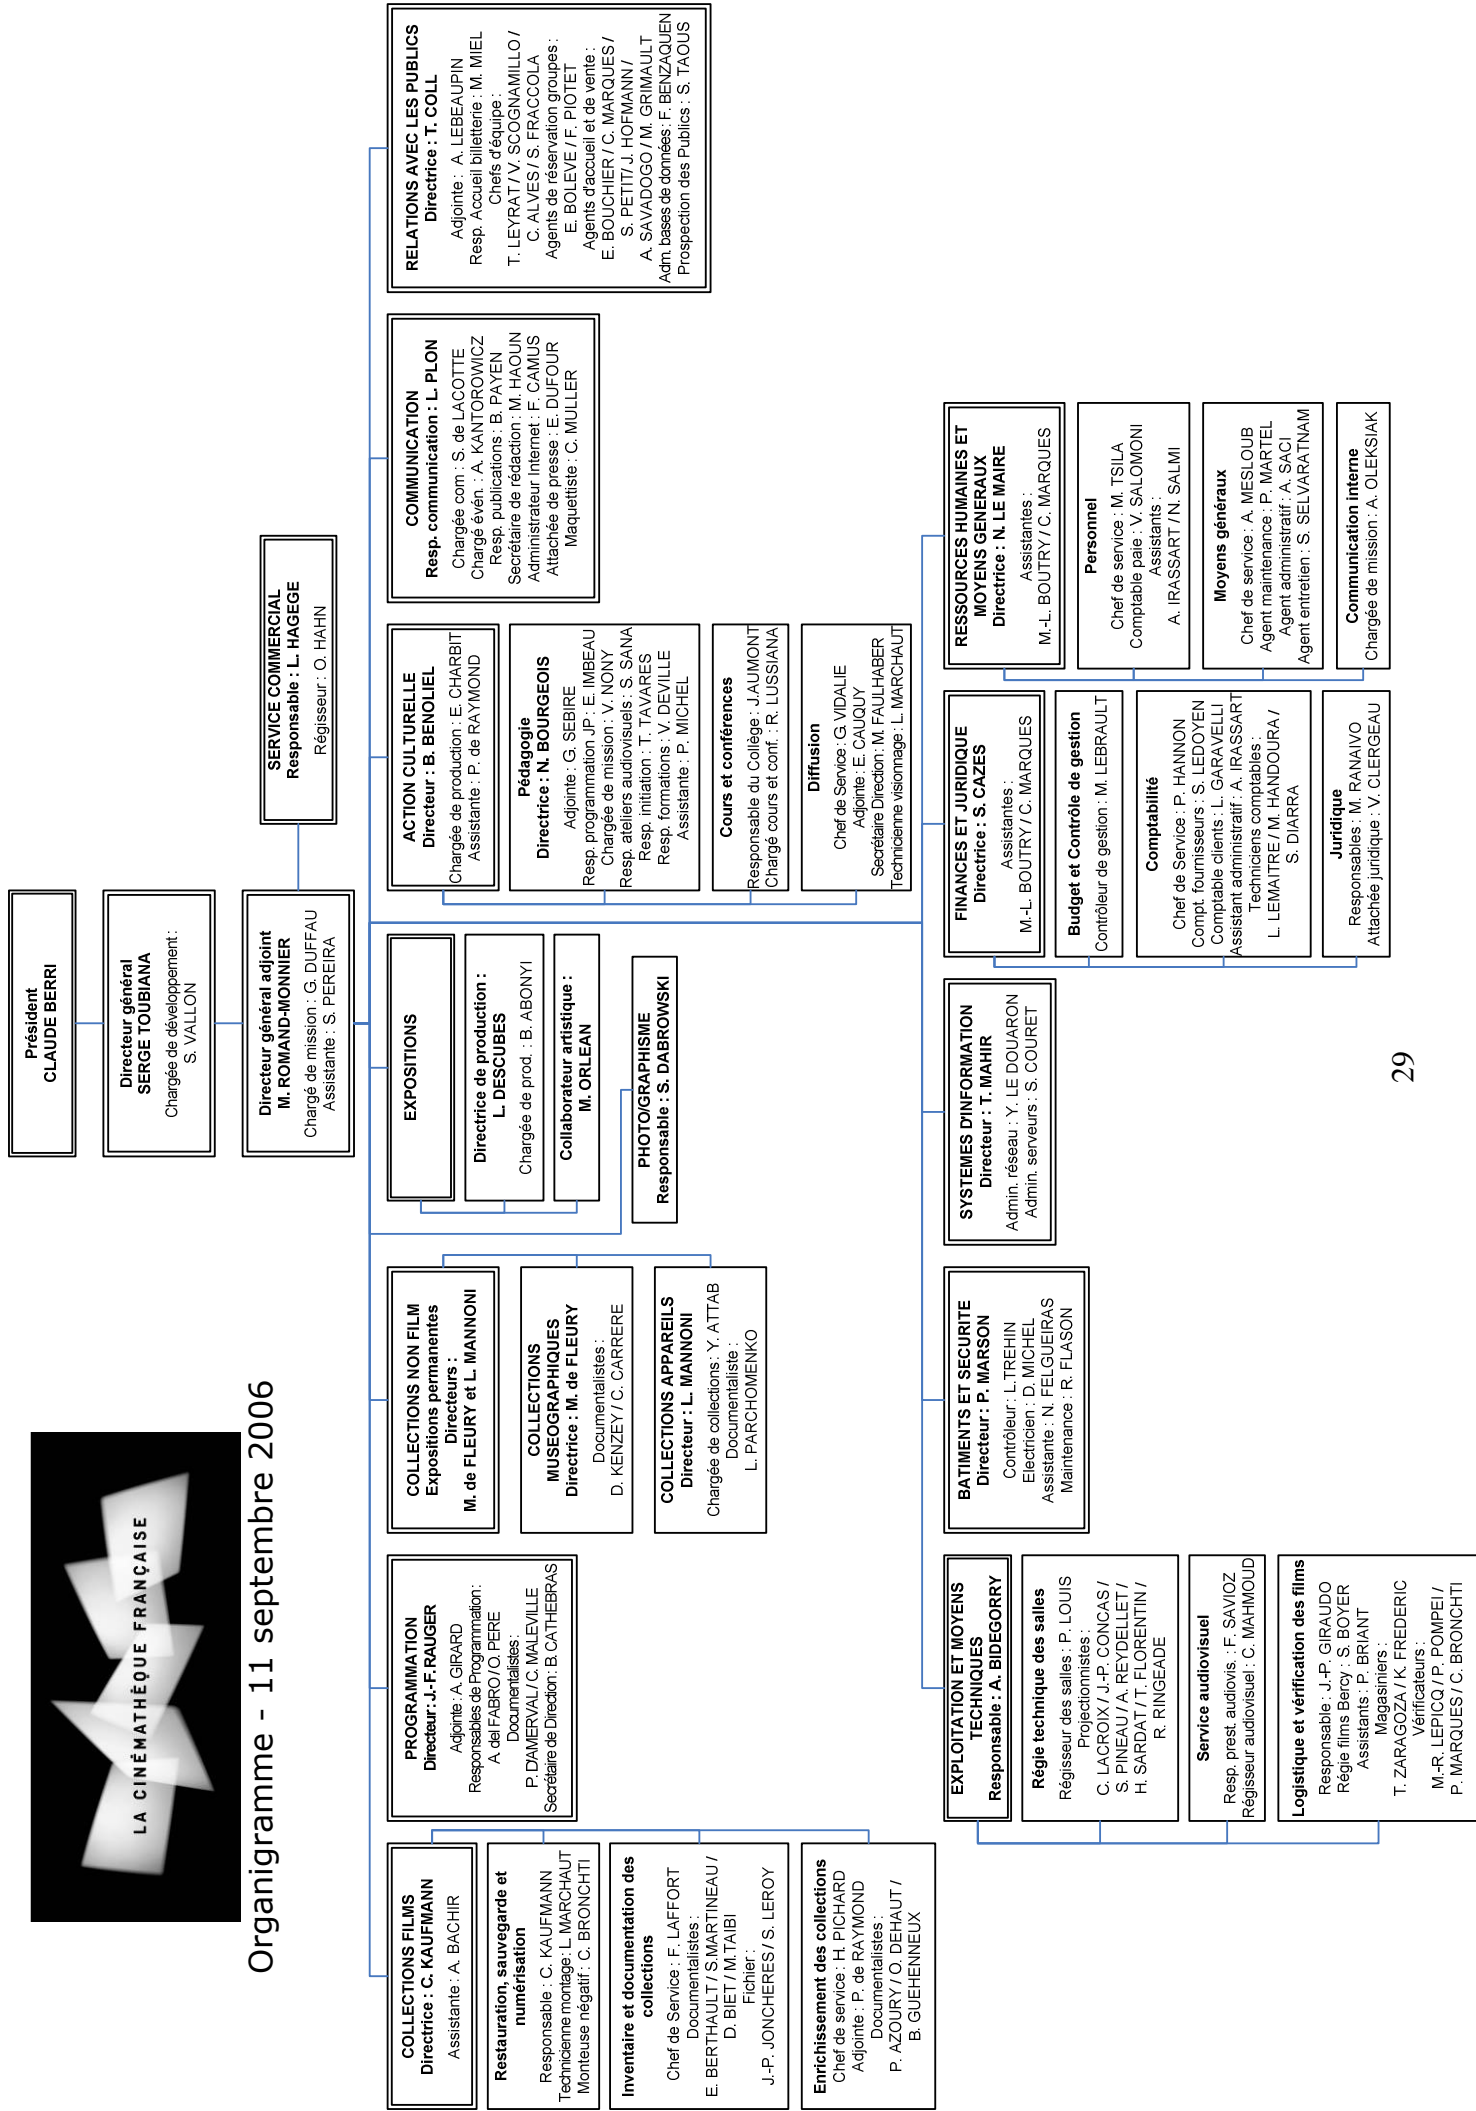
LA CINÉMATHÈQUE FRANÇAISE

Organigramme - 11 septembre 2006

Président
CLAUDE BERRI

Directeur général
SERGE TOUBIANA
Chargée de développement :
S. VALLON

Directeur général adjoint
M. ROMAND-MONNIER
Chargé de mission : G. DUFFAU
Assistante : S. PEREIRA

SERVICE COMMERCIAL
Responsable : L. HAGEGE
Régisseur : O. HAHN

ACTION CULTURELLE
Directeur : B. BENOLIEL
Chargée de production : E. CHARBIT
Assistante : P. de RAYMOND

Pédagogie
Directrice : N. BOURGEOIS
Adjointe : G. SEBIRE
Resp. programmation JP : E. IMBEAU
Chargée de mission : V. NONY
Resp. ateliers audiovisuels : S. SANA
Resp. initiation : T. TAVARES
Resp. formations : V. DEVILLE
Assistante : P. MICHEL

Cours et conférences
Responsable du Collège : J.AUMONT
Chargé cours et conf. : R. LUSSIANA

Diffusion
Chef de Service : G. VIDALIE
Adjointe : E. CAUQUY
Secrétaire Direction : M. FAULHABER
Technicienne visionnage : L. MARCHAUT

COMMUNICATION
Resp. communication : L. PLON
Chargée com : S. de LACOTTE
Chargé évén. : A. KANTOROWICZ
Resp. publications : B. PAYEN
Secrétaire de rédaction : M. HAOUN
Administrateur Internet : F. CAMUS
Attachée de presse : E. DUFOUR
Maquettiste : C. MULLER

RELATIONS AVEC LES PUBLICS
Directrice : T. COLL
Adjointe : A. LEBEAUPIN
Resp. Accueil billetterie : M. MIEL
Chefs d'équipe :
T. LEYRAT / V. SCOGNAMILLO /
C. ALVES / S. FRACCOLA
Agents de réservation groupes :
E. BOLEVE / F. PIOTET
Agents d'accueil et de vente :
E. BOUCHIER / C. MARQUES /
S. PETIT/ J. HOFMANN /
A. SAVADOGO / M. GRIMAULT
Adm. bases de données : F. BENZAQUEN
Prospection des Publics : S. TAOUS

EXPOSITIONS

Directrice de production :
L. DESCUBES
Chargée de prod. : B. ABONYI

Collaborateur artistique :
M. ORLEAN

PHOTO/GRAPHISME
Responsable : S. DABROWSKI

COLLECTIONS NON FILM
Expositions permanentes
Directeurs :
M. de FLEURY et L. MANNONI

COLLECTIONS MUSEOGRAPHIQUES
Directrice : M. de FLEURY
Documentalistes :
D. KENZEY / C. CARRERE

COLLECTIONS APPAREILS
Directeur : L. MANNONI
Chargée de collections : Y. ATTAB
Documentaliste :
L. PARCHOMENKO

PROGRAMMATION
Directeur : J.-F. RAUGER
Adjointe : A. GIRARD
Responsables de Programmation :
A. del FABRO / O. PERE
Documentalistes :
P. D'AMERVAL / C. MALEVILLE
Secrétaire de Direction : B. CATHEBRAS

COLLECTIONS FILMS
Directrice : C. KAUFMANN
Assistante : A. BACHIR

Restauration, sauvegarde et numérisation
Responsable : C. KAUFMANN
Technicienne montage : L. MARCHAUT
Monteuse négatif : C. BRONCHTI

Inventaire et documentation des collections
Chef de Service : F. LAFFORT
Documentalistes :
E. BERTHAULT / S.MARTINEAU /
D. BIET / M.TAIBI
Fichier :
J.-P. JONCHERES / S. LEROY

Enrichissement des collections
Chef de service : H. PICHARD
Adjointe : P. de RAYMOND
Documentalistes :
P. AZOURY / O. DEHAUT /
B. GUEHENNEUX

RESSOURCES HUMAINES ET MOYENS GENERAUX
Directrice : N. LE MAIRE
Assistantes :
M.-L. BOUTRY / C. MARQUES

Personnel
Chef de service : M. TSILA
Comptable paie : V. SALOMONI
Assistants :
A. IRASSART / N. SALMI

Moyens généraux
Chef de service : A. MESLOUB
Agent maintenance : P. MARTEL
Agent administratif : A. SACI
Agent entretien : S. SELVARATNAM

Communication interne
Chargée de mission : A. OLEKSIAK

FINANCES ET JURIDIQUE
Directrice : S. CAZES
Assistantes :
M.-L. BOUTRY / C. MARQUES

Budget et Contrôle de gestion
Contrôleur de gestion : M. LEBRAULT

Comptabilité
Chef de Service : P. HANNON
Compt. fournisseurs : S. LEDOYEN
Comptable clients : L. GARAVELLI
Assistant administratif : A. IRASSART
Techniciens comptables :
L. LEMAITRE / M. HANDOURA /
S. DIARRA

Juridique
Responsables : M. RANAIVO
Attachée juridique : V. CLERGEAU

SYSTEMES D'INFORMATION
Directeur : T. MAHIR
Admin. réseau : Y. LE DOUARON
Admin. serveurs : S. COURET

BATIMENTS ET SECURITE
Directeur : P. MARSON
Contrôleur : L.TREHIN
Electricien : D. MICHEL
Assistante : N. FELGUEIRAS
Maintenance : R. FLASON

EXPLOITATION ET MOYENS TECHNIQUES
Responsable : A. BIDEGORRY

Régie technique des salles
Régisseur des salles : P. LOUIS
Projectionnistes :
C. LACROIX / J.-P. CONCAS /
S. PINEAU / A. REYDELLET /
H. SARDAT / T. FLORENTIN /
R. RINGEADE

Service audiovisuel
Resp. prest. audiovis. : F. SAVIOZ
Régisseur audiovisuel : C. MAHMOUD

Logistique et vérification des films
Responsable : J.-P. GIRAUDO
Régie films Bercy : S. BOYER
Assistants : P. BRIANT
Magasiniers :
T. ZARAGOZA / K. FREDERIC
Vérificateurs :
M.-R. LEPICQ / P. POMPEI /
P. MARQUES / C. BRONCHTI

29